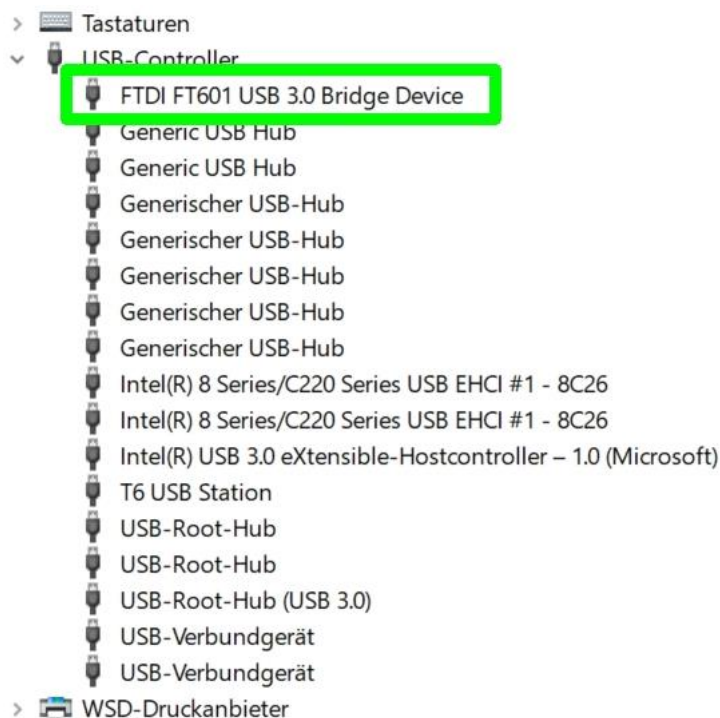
> Tastaturen
⌄ USB-Controller
FTDI FT601 USB 3.0 Bridge Device
Generic USB Hub
Generic USB Hub
Generischer USB-Hub
Generischer USB-Hub
Generischer USB-Hub
Generischer USB-Hub
Generischer USB-Hub
Intel(R) 8 Series/C220 Series USB EHCI #1 - 8C26
Intel(R) 8 Series/C220 Series USB EHCI #1 - 8C26
Intel(R) USB 3.0 eXtensible-Hostcontroller – 1.0 (Microsoft)
T6 USB Station
USB-Root-Hub
USB-Root-Hub
USB-Root-Hub (USB 3.0)
USB-Verbundgerät
USB-Verbundgerät
> WSD-Druckanbieter